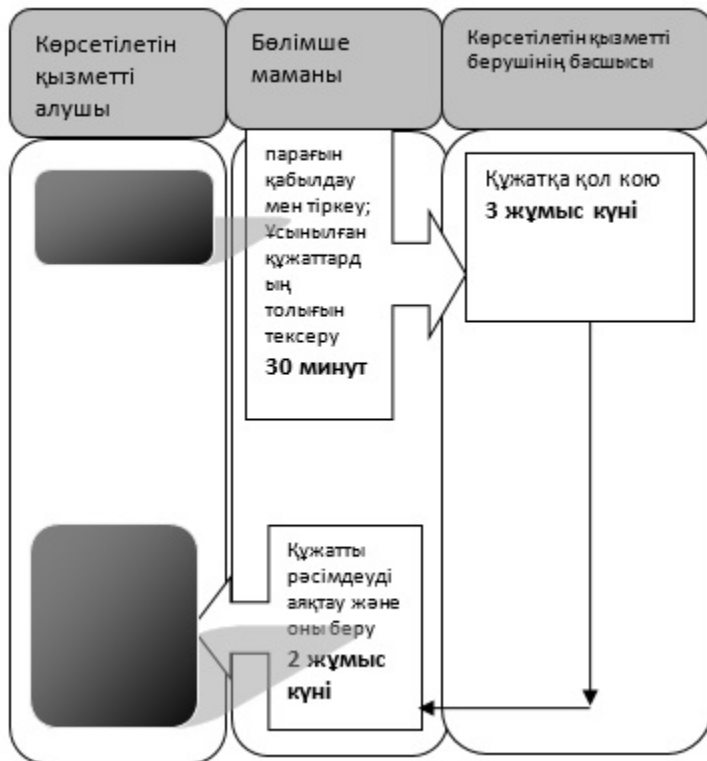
Көрсетілетін қызметті алушы

Бөлімше маманы

Көрсетілетін қызметті берушінің басшысы

парағын қабылдау мен тіркеу; Ұсынылған құжаттардың толығын тексеру
**30 минут**

Құжатқа қол қою
**3 жұмыс күні**

Құжатты рәсімдеуді аяқтау және оны беру
**2 жұмыс күні**